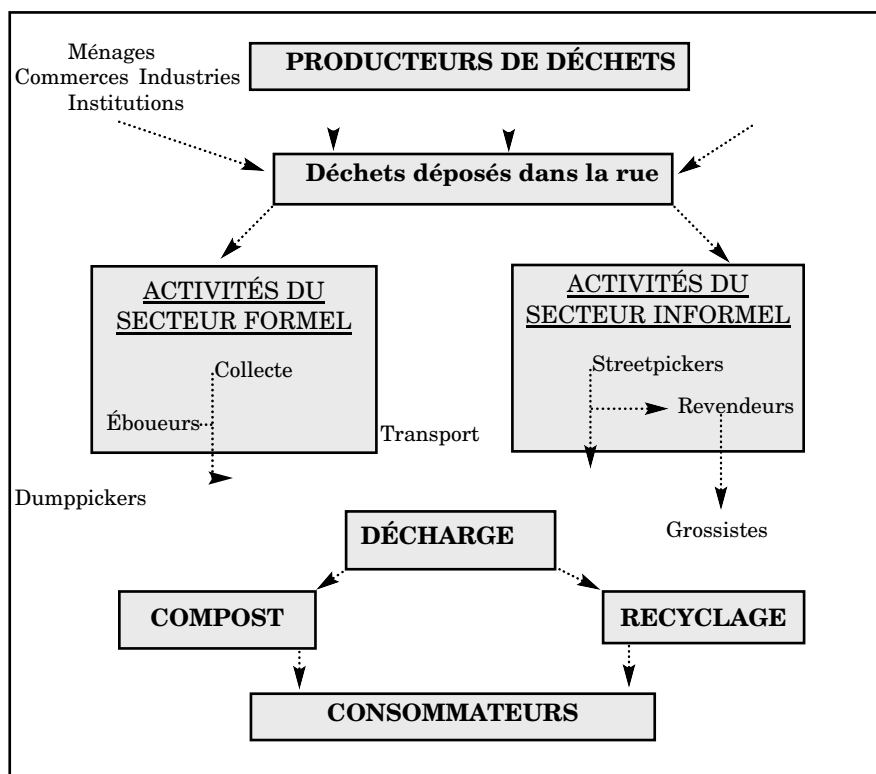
Ménages
Commerces Industries
Institutions

PRODUCTEURS DE DÉCHETS

Déchets déposés dans la rue

ACTIVITÉS DU SECTEUR FORMEL

Collecte

Éboueurs

Transport

Dumppickers

ACTIVITÉS DU SECTEUR INFORMEL

Streetpickers

Revendeurs

Grossistes

DÉCHARGE

COMPOST

RECYCLAGE

CONSOMMATEURS